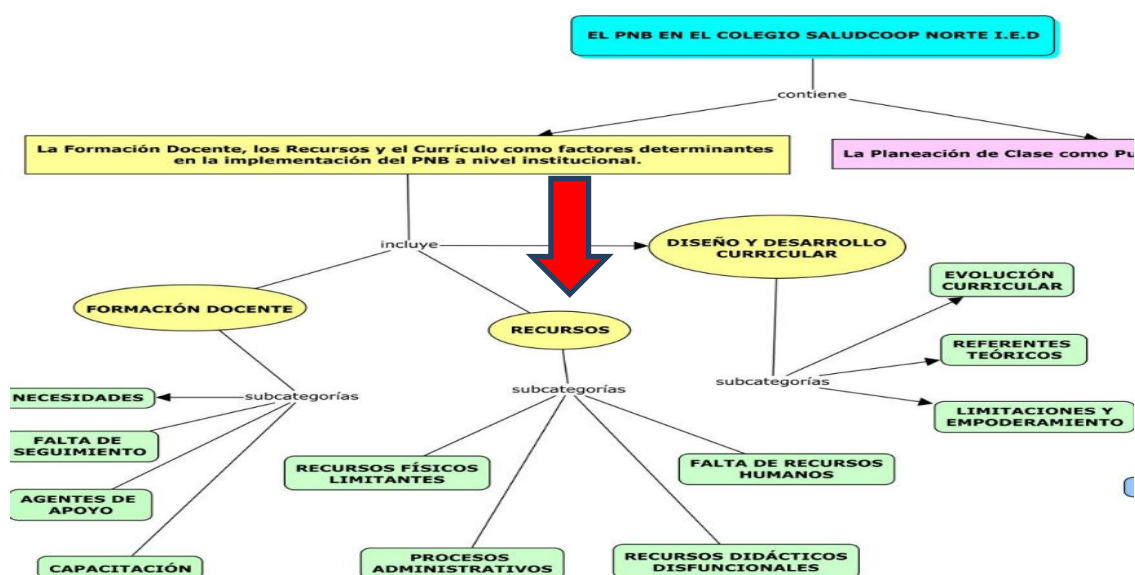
EL PNB EN EL COLEGIO SALUDCOOP NORTE I.E.D

contiene

La Formación Docente, los Recursos y el Currículo como factores determinantes en la implementación del PNB a nivel institucional.

La Planeación de Clase como Pu

incluye

DISEÑO Y DESARROLLO CURRICULAR

FORMACIÓN DOCENTE

RECURSOS

EVOLUCIÓN CURRICULAR

REFERENTES TEÓRICOS

LIMITACIONES Y EMPODERAMIENTO

subcategorías

subcategorías

subcategorías

NECESIDADES

FALTA DE SEGUIMIENTO

AGENTES DE APOYO

CAPACITACIÓN

RECURSOS FÍSICOS LIMITANTES

FALTA DE RECURSOS HUMANOS

PROCESOS ADMINISTRATIVOS

RECURSOS DIDÁCTICOS DISFUNCIONALES